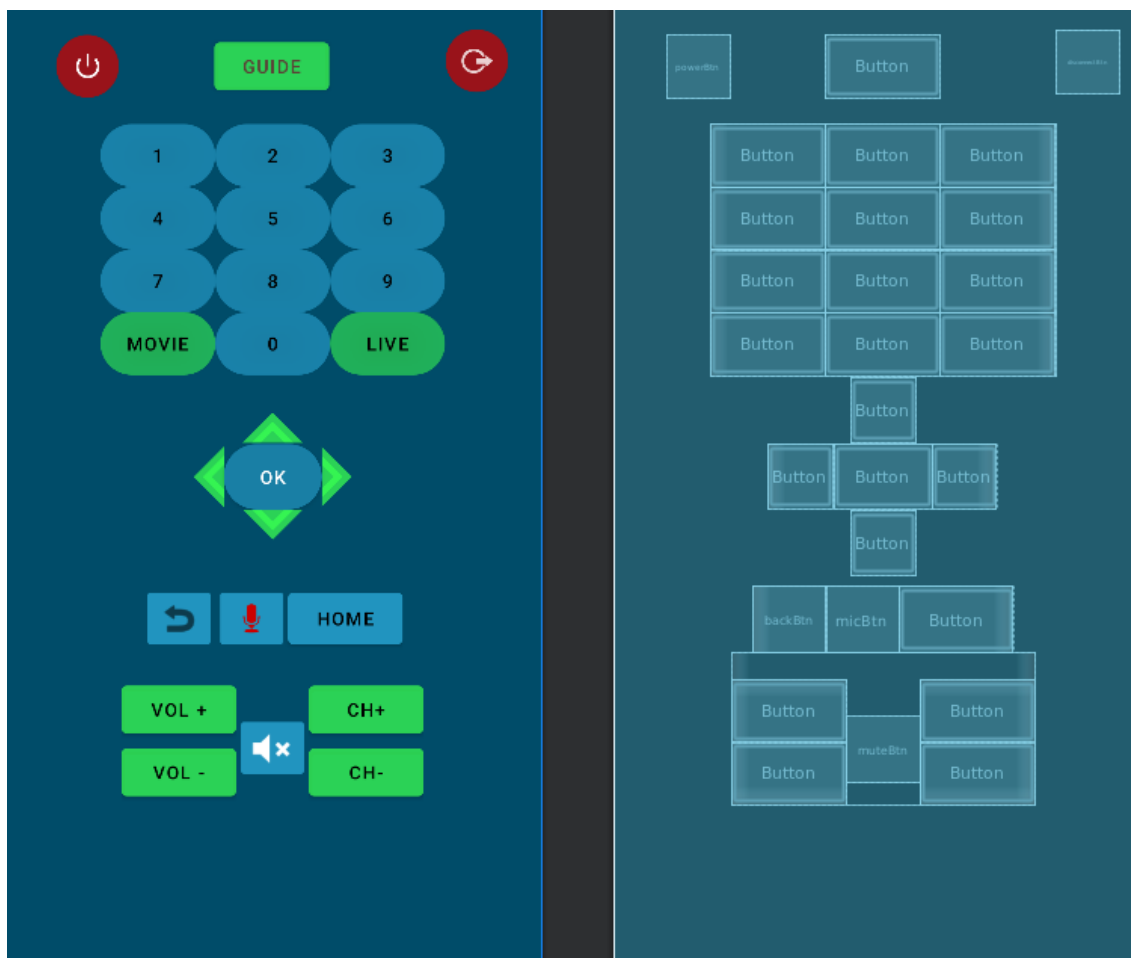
GUIDE

1 2 3
4 5 6
7 8 9
MOVIE 0 LIVE

OK

HOME

VOL +
VOL -
CH+
CH-

powerBtn
Button
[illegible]

Button Button Button
Button Button Button
Button Button Button
Button Button Button

Button
Button Button Button
Button

backBtn micBtn Button

Button
Button
muteBtn
Button
Button